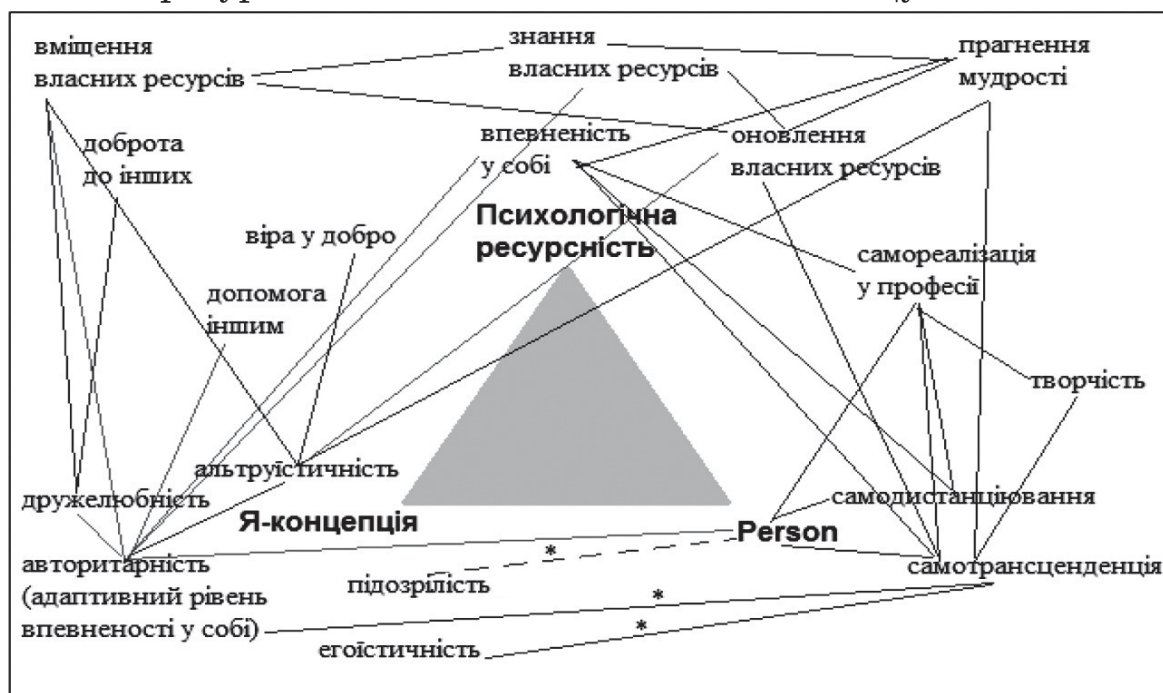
вміщення
власних ресурсів

знання
власних ресурсів

прагнення
мудрості

доброта
до інших

впевненість
у собі

оновлення
власних ресурсів

Психологічна
ресурсність

віра у добро

самореалізація
у професії

допомога
іншим

творчість

альтруїстичність

дружелюбність

самодистанціювання

Я-концепція

Person

авторитарність
(адаптивний рівень
впевненості у собі)

*

підозрілість

самотрансценденція

*

*

егоїстичність